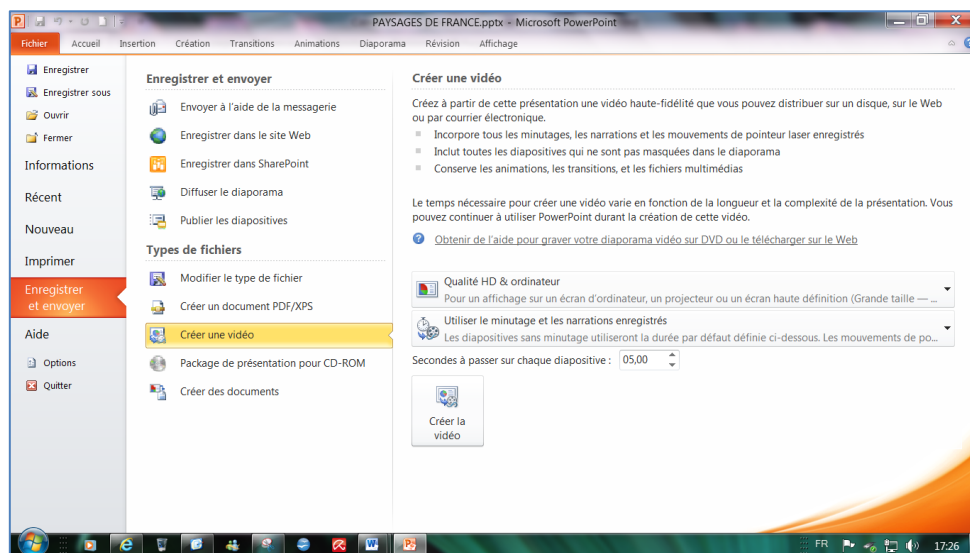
PAYSAGES DE FRANCE.pptx - Microsoft PowerPoint

Fichier Accueil Insertion Création Transitions Animations Diaporama Révision Affichage

Enregistrer
Enregistrer sous
Ouvrir
Fermer
Informations
Récent
Nouveau
Imprimer
Enregistrer et envoyer
Aide
Options
Quitter

Enregistrer et envoyer

Envoyer à l'aide de la messagerie
Enregistrer dans le site Web
Enregistrer dans SharePoint
Diffuser le diaporama
Publier les diapositives

Types de fichiers

Modifier le type de fichier
Créer un document PDF/XPS
Créer une vidéo
Package de présentation pour CD-ROM
Créer des documents

Créer une vidéo

Créez à partir de cette présentation une vidéo haute-fidélité que vous pouvez distribuer sur un disque, sur le Web ou par courrier électronique.

Incorpore tous les minutages, les narrations et les mouvements de pointeur laser enregistrés
Inclut toutes les diapositives qui ne sont pas masquées dans le diaporama
Conserve les animations, les transitions, et les fichiers multimédias

Le temps nécessaire pour créer une vidéo varie en fonction de la longueur et la complexité de la présentation. Vous pouvez continuer à utiliser PowerPoint durant la création de cette vidéo.

Obtenir de l'aide pour graver votre diaporama vidéo sur DVD ou le télécharger sur le Web

Qualité HD & ordinateur
Pour un affichage sur un écran d'ordinateur, un projecteur ou un écran haute définition (Grande taille —

Utiliser le minutage et les narrations enregistrés
Les diapositives sans minutage utiliseront la durée par défaut définie ci-dessous. Les mouvements de po...

Secondes à passer sur chaque diapositive : 05,00

Créer la vidéo

FR 17:26